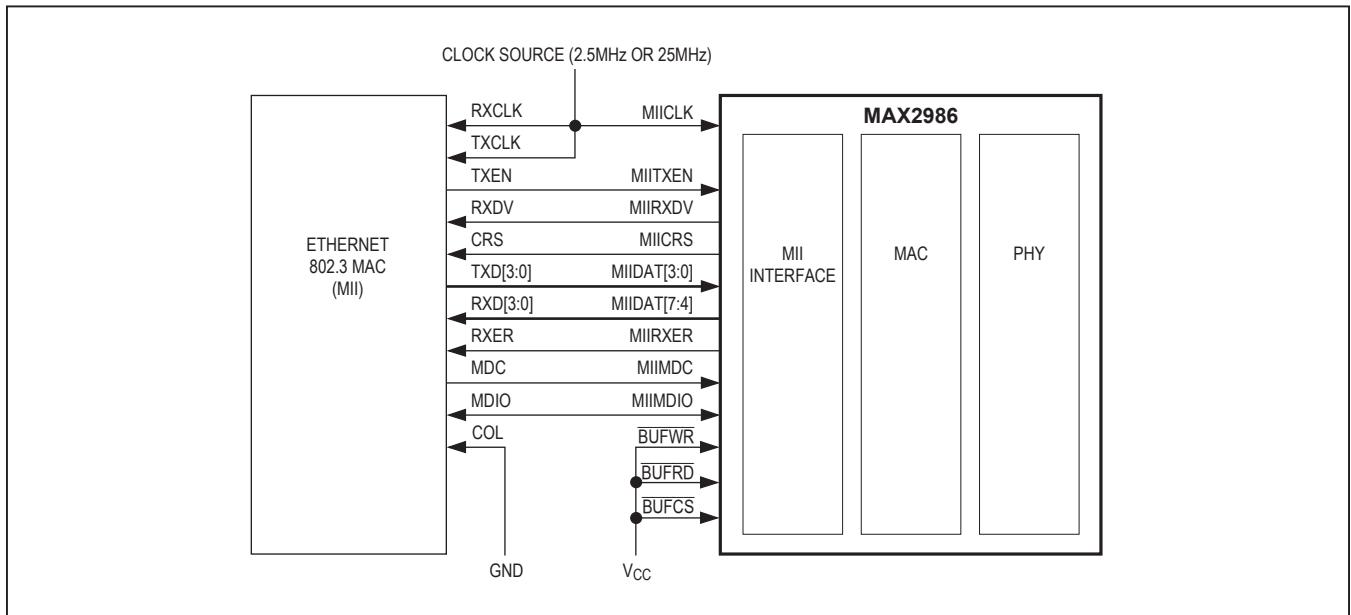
CLOCK SOURCE (2.5MHz OR 25MHz)

ETHERNET 802.3 MAC (MII)

RXCLK
TXCLK
TXEN
RXDV
CRS
TXD[3:0]
RXD[3:0]
RXER
MDC
MDIO
COL

MIICLK
MIITXEN
MIIRXDV
MIICRS
MIIDAT[3:0]
MIIDAT[7:4]
MIIRXER
MIIMDC
MIIMDIO
$\overline{BUFWR}$
$\overline{BUFRD}$
$\overline{BUFCS}$

MAX2986

MII INTERFACE

MAC

PHY

GND

$V_{CC}$